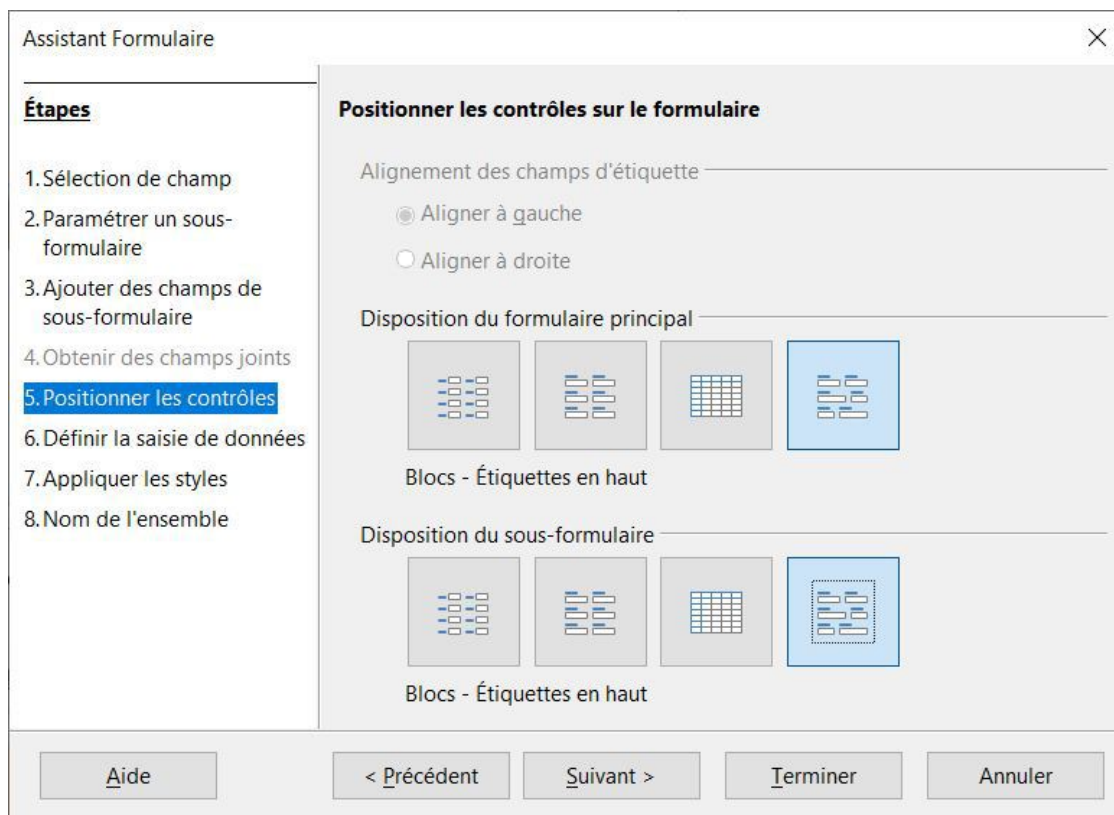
Assistant Formulaire

Étapes

1. Sélection de champ
2. Paramétrer un sous-formulaire
3. Ajouter des champs de sous-formulaire
4. Obtenir des champs joints
5. Positionner les contrôles
6. Définir la saisie de données
7. Appliquer les styles
8. Nom de l'ensemble

Positionner les contrôles sur le formulaire

Alignement des champs d'étiquette
Aligner à gauche
Aligner à droite

Disposition du formulaire principal
Blocs - Étiquettes en haut

Disposition du sous-formulaire
Blocs - Étiquettes en haut

Aide
< Précédent
Suivant >
Terminer
Annuler